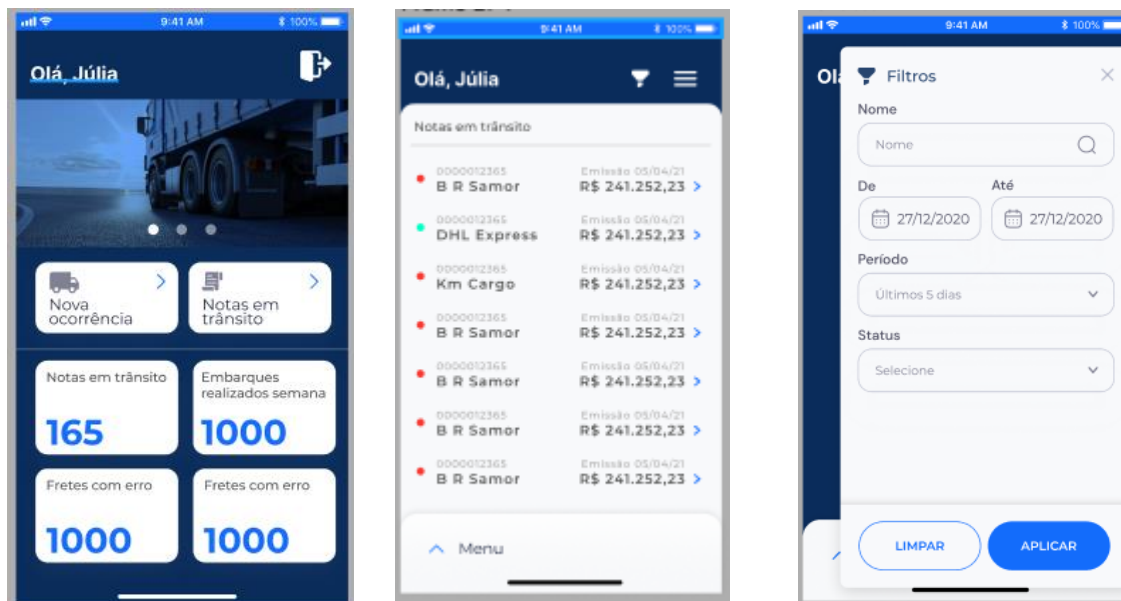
9:41 AM 100%

Olá, Júlia

Nova ocorrência

Notas em trânsito

Notas em trânsito
165

Embarques realizados semana
1000

Fretes com erro
1000

Fretes com erro
1000

9:41 AM 100%

Olá, Júlia

Notas em trânsito

0000012365 Emissão 05/04/21
B R Samor R$ 241.252,23

0000012365 Emissão 05/04/21
DHL Express R$ 241.252,23

0000012365 Emissão 05/04/21
Km Cargo R$ 241.252,23

0000012365 Emissão 05/04/21
B R Samor R$ 241.252,23

0000012365 Emissão 05/04/21
B R Samor R$ 241.252,23

0000012365 Emissão 05/04/21
B R Samor R$ 241.252,23

0000012365 Emissão 05/04/21
B R Samor R$ 241.252,23

Menu

9:41 AM 100%

Ol

Filtros

Nome
Nome

De
27/12/2020

Até
27/12/2020

Período
Últimos 5 dias

Status
Selecione

LIMPAR

APLICAR